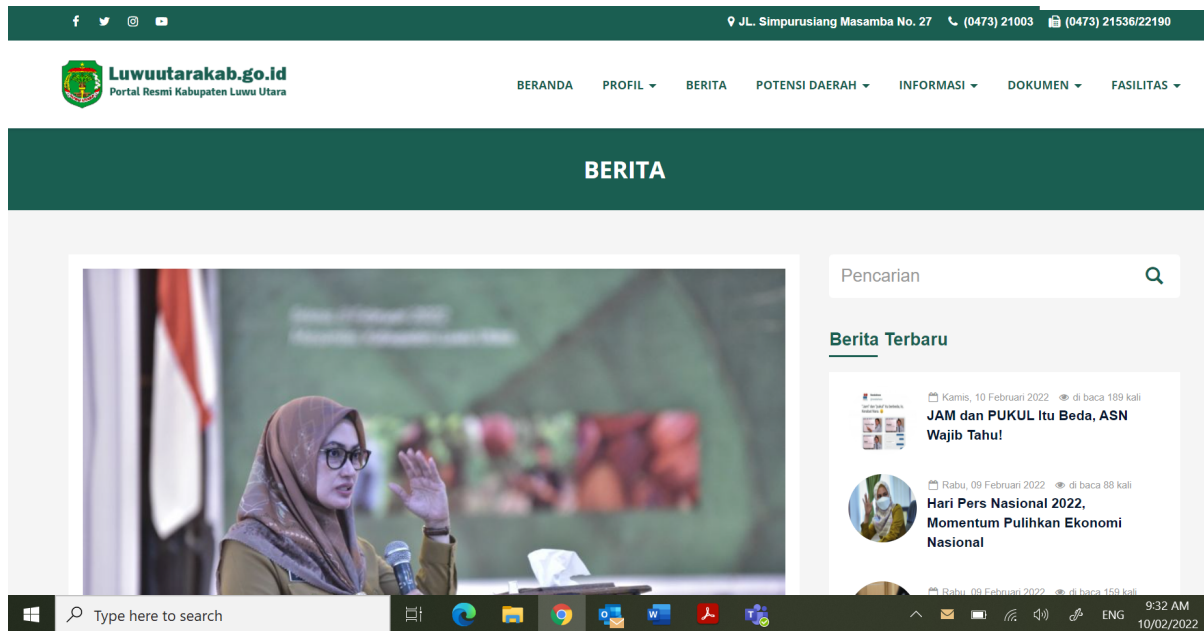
JL. Simpurusiang Masamba No. 27 (0473) 21003 (0473) 21536/22190

Luwuutarakab.go.id
Portal Resmi Kabupaten Luwu Utara

BERANDA PROFIL BERITA POTENSI DAERAH INFORMASI DOKUMEN FASILITAS

BERITA

Pencarian

Berita Terbaru

Kamis, 10 Februari 2022 di baca 189 kali
JAM dan PUKUL Itu Beda, ASN Wajib Tahu!

Rabu, 09 Februari 2022 di baca 88 kali
Hari Pers Nasional 2022, Momentum Pulihkan Ekonomi Nasional

Rabu, 09 Februari 2022 di baca 159 kali

Type here to search

ENG 9:32 AM 10/02/2022